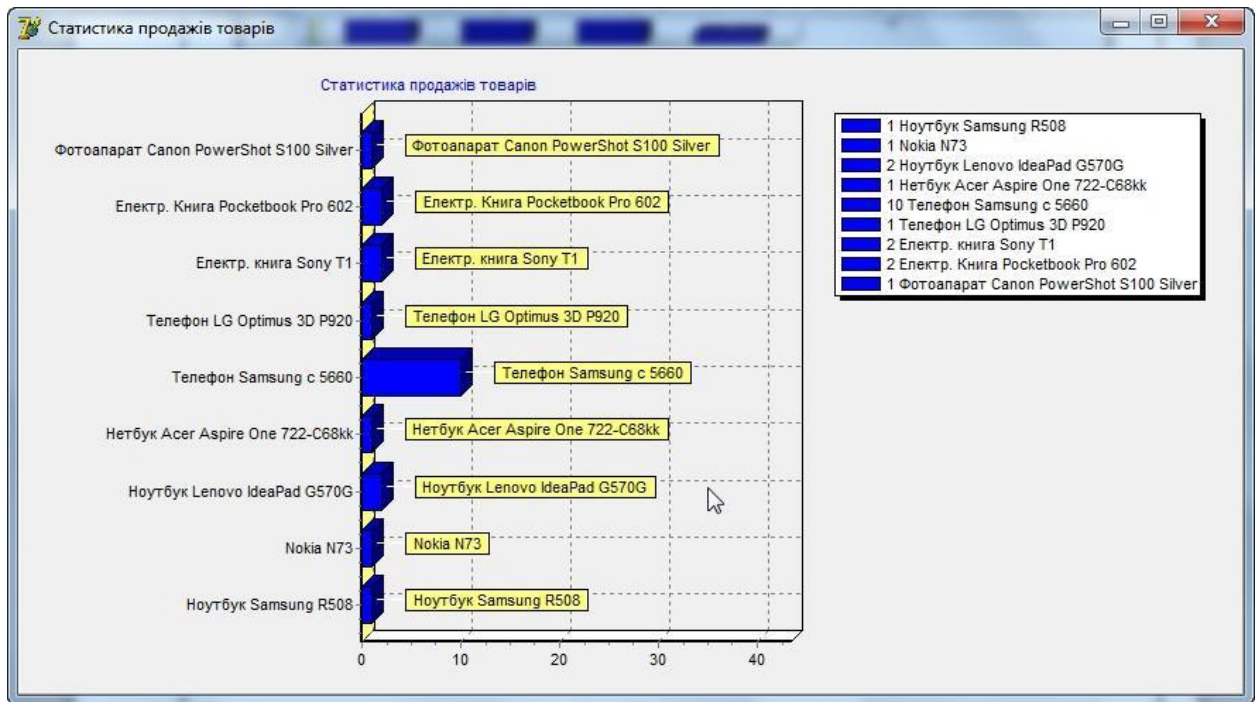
Статистика продажів товарів

Статистика продажів товарів

Фотоапарат Canon PowerShot S100 Silver
Електр. Книга Pocketbook Pro 602
Електр. книга Sony T1
Телефон LG Optimus 3D P920
Телефон Samsung c 5660
Нетбук Acer Aspire One 722-C68kk
Ноутбук Lenovo IdeaPad G570G
Nokia N73
Ноутбук Samsung R508

Фотоапарат Canon PowerShot S100 Silver
Електр. Книга Pocketbook Pro 602
Електр. книга Sony T1
Телефон LG Optimus 3D P920
Телефон Samsung c 5660
Нетбук Acer Aspire One 722-C68kk
Ноутбук Lenovo IdeaPad G570G
Nokia N73
Ноутбук Samsung R508

0 10 20 30 40

1 Ноутбук Samsung R508
1 Nokia N73
2 Ноутбук Lenovo IdeaPad G570G
1 Нетбук Acer Aspire One 722-C68kk
10 Телефон Samsung c 5660
1 Телефон LG Optimus 3D P920
2 Електр. книга Sony T1
2 Електр. Книга Pocketbook Pro 602
1 Фотоапарат Canon PowerShot S100 Silver